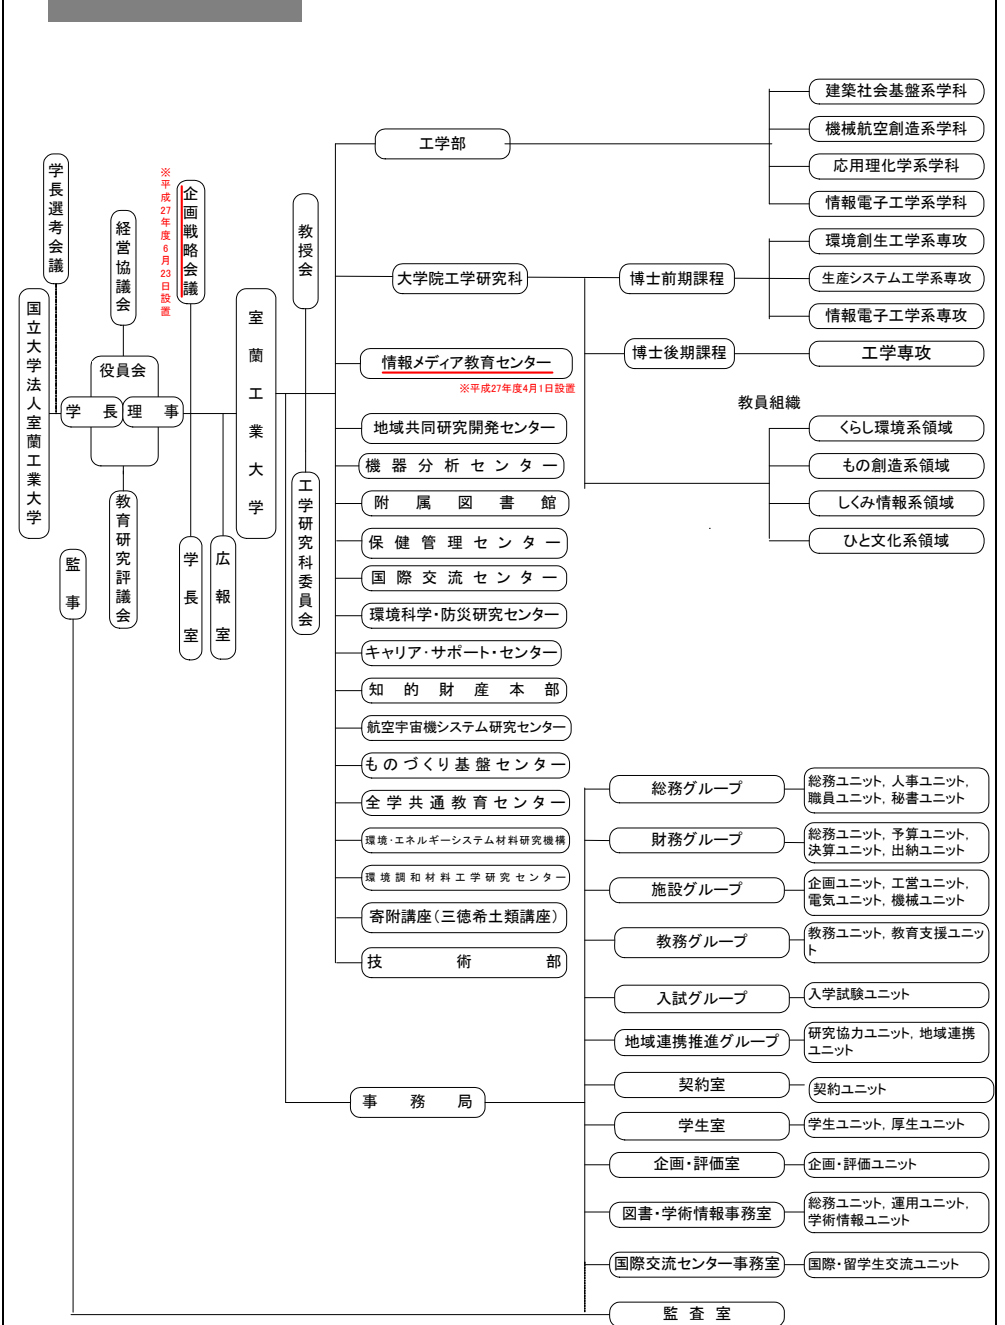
国立大学法人室蘭工業大学

学長選考会議

経営協議会

※平成27年度6月23日設置

企画戦略会議

役員会

学長　理事

教育研究評議会

学長室

広報室

監事

室蘭工業大学

教授会

工学研究科委員会

工学部

建築社会基盤系学科
機械航空創造系学科
応用理化学系学科
情報電子工学系学科

大学院工学研究科

博士前期課程

環境創生工学系専攻
生産システム工学系専攻
情報電子工学系専攻

博士後期課程

工学専攻

情報メディア教育センター
※平成27年度4月1日設置

教員組織

くらし環境系領域
もの創造系領域
しくみ情報系領域
ひと文化系領域

地域共同研究開発センター
機器分析センター
附属図書館
保健管理センター
国際交流センター
環境科学・防災研究センター
キャリア・サポート・センター
知的財産本部
航空宇宙機システム研究センター
ものづくり基盤センター
全学共通教育センター
環境・エネルギーシステム材料研究機構
環境調和材料工学研究センター
寄附講座（三徳希土類講座）
技術部

事務局

総務グループ
総務ユニット，人事ユニット，職員ユニット，秘書ユニット
財務グループ
総務ユニット，予算ユニット，決算ユニット，出納ユニット
施設グループ
企画ユニット，工営ユニット，電気ユニット，機械ユニット
教務グループ
教務ユニット，教育支援ユニット
入試グループ
入学試験ユニット
地域連携推進グループ
研究協力ユニット，地域連携ユニット
契約室
契約ユニット
学生室
学生ユニット，厚生ユニット
企画・評価室
企画・評価ユニット
図書・学術情報事務室
総務ユニット，運用ユニット，学術情報ユニット
国際交流センター事務室
国際・留学生交流ユニット
監査室